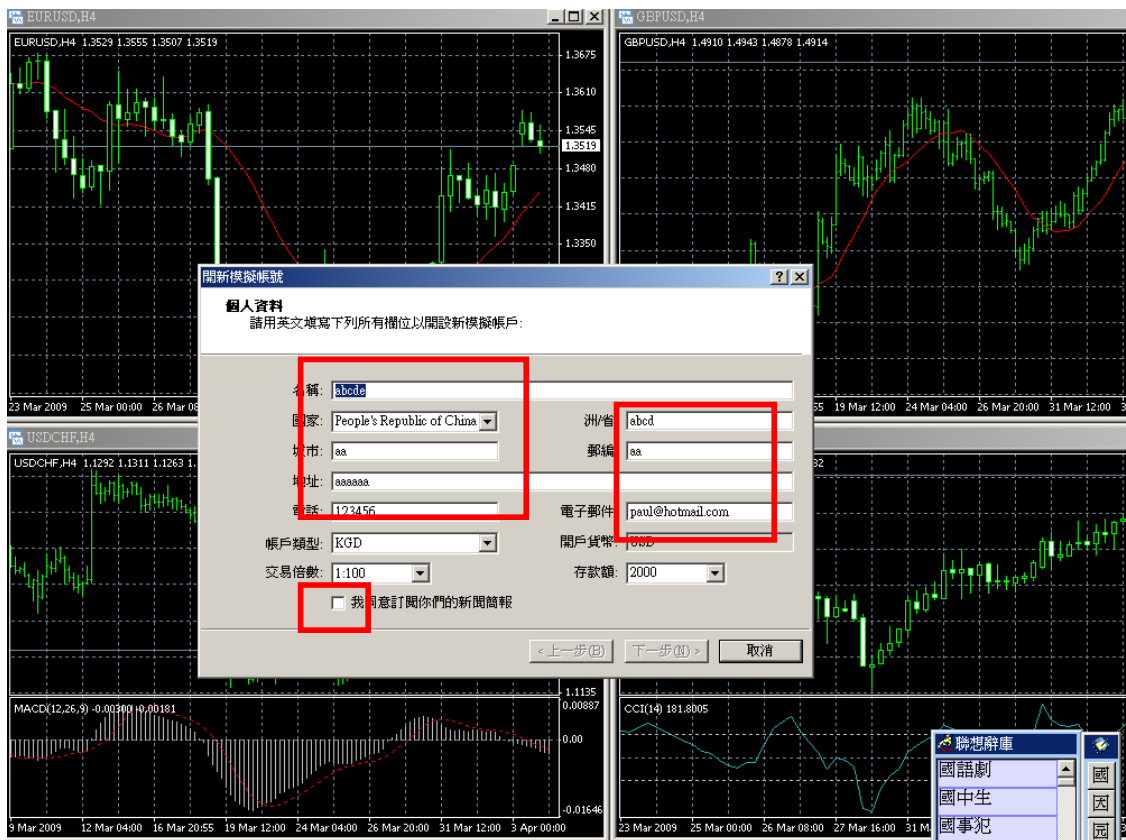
EURUSD,H4

EURUSD,H4 1.3529 1.3555 1.3507 1.3519

1.3675
1.3610
1.3545
1.3519
1.3480
1.3415
1.3350

23 Mar 2009 25 Mar 00:00 26 Mar 08

GBPUSD,H4

GBPUSD,H4 1.4910 1.4943 1.4878 1.4914

55 19 Mar 12:00 24 Mar 04:00 26 Mar 20:00 31 Mar 12:00

USDCHF,H4

USDCHF,H4 1.1292 1.1311 1.1263 1.

32

1.1135

MACD(12,26,9) -0.00300 -0.00181

0.00887
0.00
-0.01646

9 Mar 2009 12 Mar 04:00 16 Mar 20:55 19 Mar 12:00 24 Mar 04:00 26 Mar 20:00 31 Mar 12:00 3 Apr 00:00

CCI(14) 181.8005

23 Mar 2009 25 Mar 00:00 26 Mar 08:00 27 Mar 16:00 31 Mar

開新模擬帳號

個人資料
請用英文填寫下列所有欄位以開設新模擬帳戶:

名稱: abcde
國家: People's Republic of China
洲/省 abcd
城市: aa
郵編 aa
地址: aaaaaa
電話: 123456
電子郵件 paul@hotmail.com
帳戶類型: KGD
開戶貨幣: USD
交易倍數: 1:100
存款額: 2000

我同意訂閱你們的新聞簡報

< 上一步(B)
下一步(N) >
取消

聯想辭庫
國語劇
國中生
國事犯
國
因
园